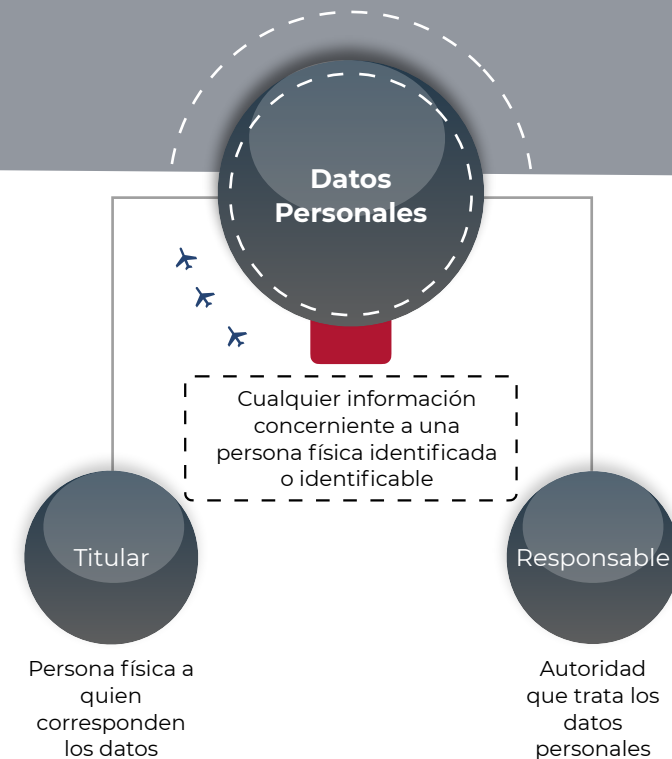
Datos Personales

Cualquier información concerniente a una persona física identificada o identificable

Titular

Persona física a quien corresponden los datos

Responsable

Autoridad que trata los datos personales